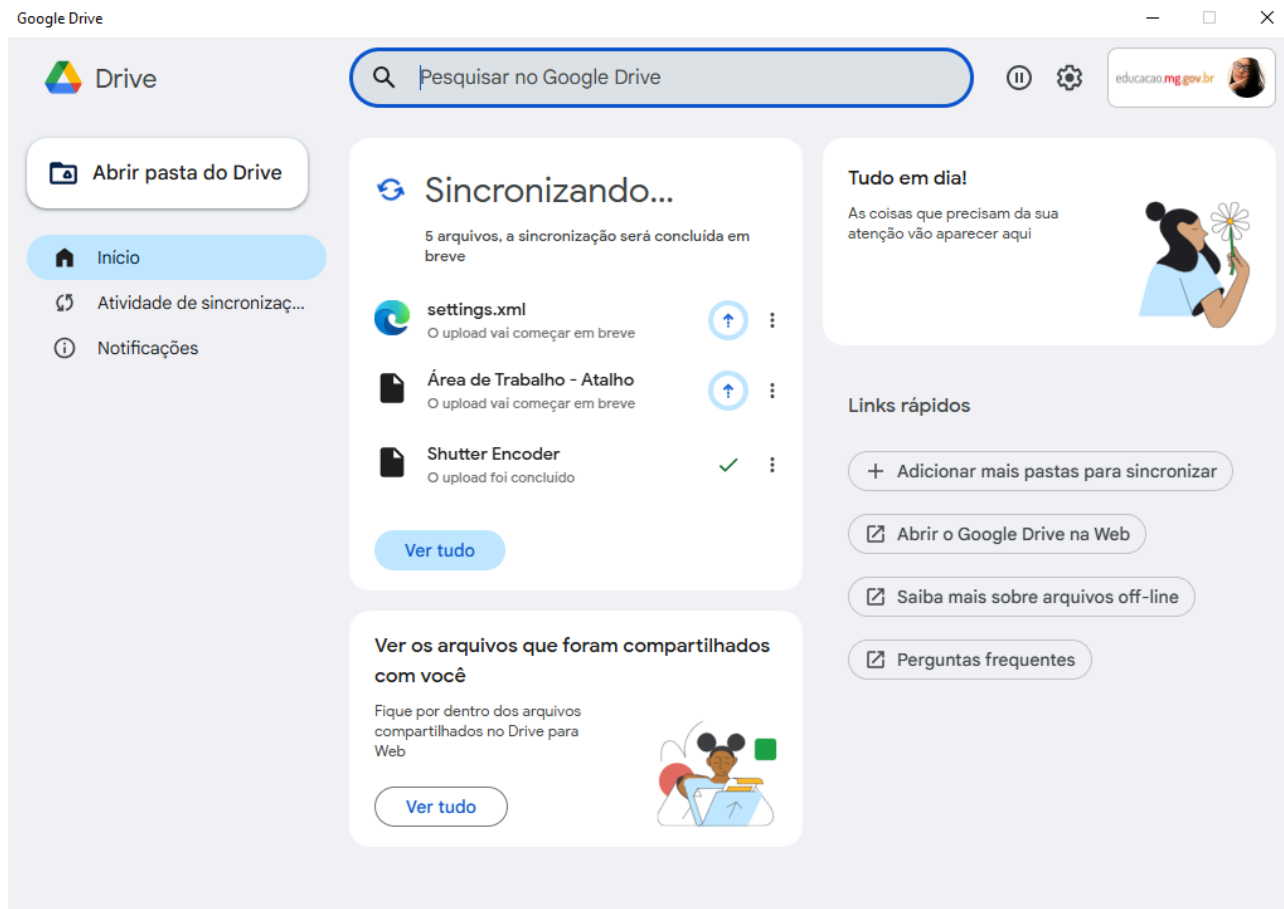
Google Drive

Drive

Pesquisar no Google Drive

educacao.mg.gov.br

Abrir pasta do Drive

Início

Atividade de sincronizaç...

Notificações

Sincronizando...

5 arquivos, a sincronização será concluída em breve

settings.xml
O upload vai começar em breve

Área de Trabalho - Atalho
O upload vai começar em breve

Shutter Encoder
O upload foi concluído

Ver tudo

Ver os arquivos que foram compartilhados com você

Fique por dentro dos arquivos compartilhados no Drive para Web

Ver tudo

Tudo em dia!

As coisas que precisam da sua atenção vão aparecer aqui

Links rápidos

Adicionar mais pastas para sincronizar

Abrir o Google Drive na Web

Saiba mais sobre arquivos off-line

Perguntas frequentes